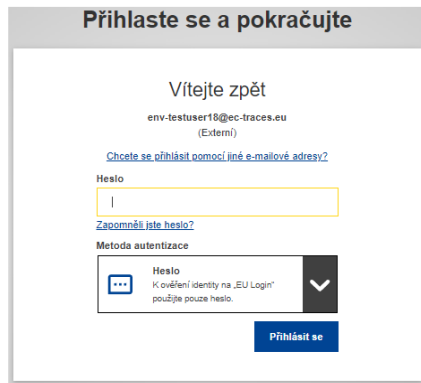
Přihlaste se a pokračujte

Vítejte zpět

env-testuser18@ec-traces.eu
(Externí)

Chcete se přihlásit pomocí jiné e-mailové adresy?

Heslo

Zapomněli jste heslo?

Metoda autentizace

Heslo
K ověření identity na „EU Login" použijte pouze heslo.

Přihlásit se